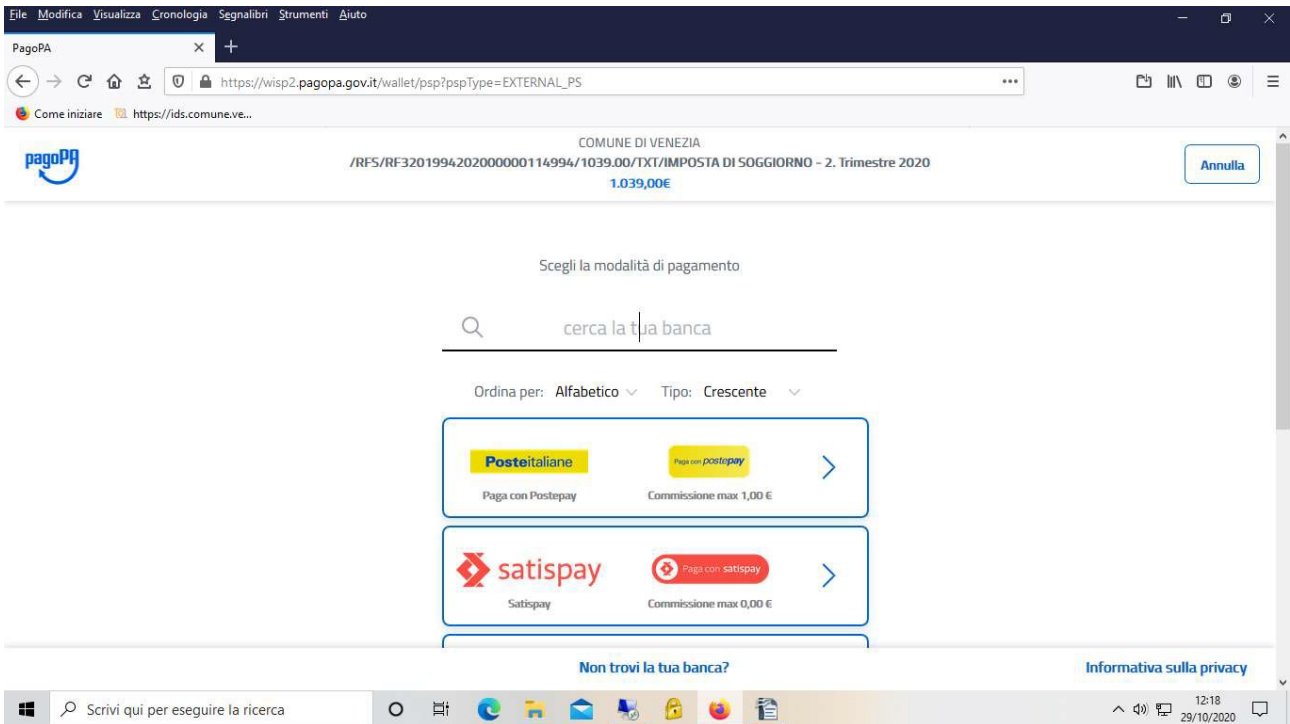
File Modifica Visualizza Cronologia Segnalibri Strumenti Aiuto

PagoPA

https://wisp2.pagopa.gov.it/wallet/psp?pspType=EXTERNAL_PS

Come iniziare https://ids.comune.ve...

pagoPA

COMUNE DI VENEZIA
/RFS/RF32019942020000001149994/1039.00/TXT/IMPOSTA DI SOGGIORNO - 2. Trimestre 2020
1.039,00€

Annulla

Scegli la modalità di pagamento

cerca la tua banca

Ordina per: Alfabetico Tipo: Crescente

Posteitaliane
Paga con postepay
Paga con Postepay
Commissione max 1,00 €

satispay
Paga con satispay
Satispay
Commissione max 0,00 €

Non trovi la tua banca?

Informativa sulla privacy

Scrivi qui per eseguire la ricerca

12:18
29/10/2020